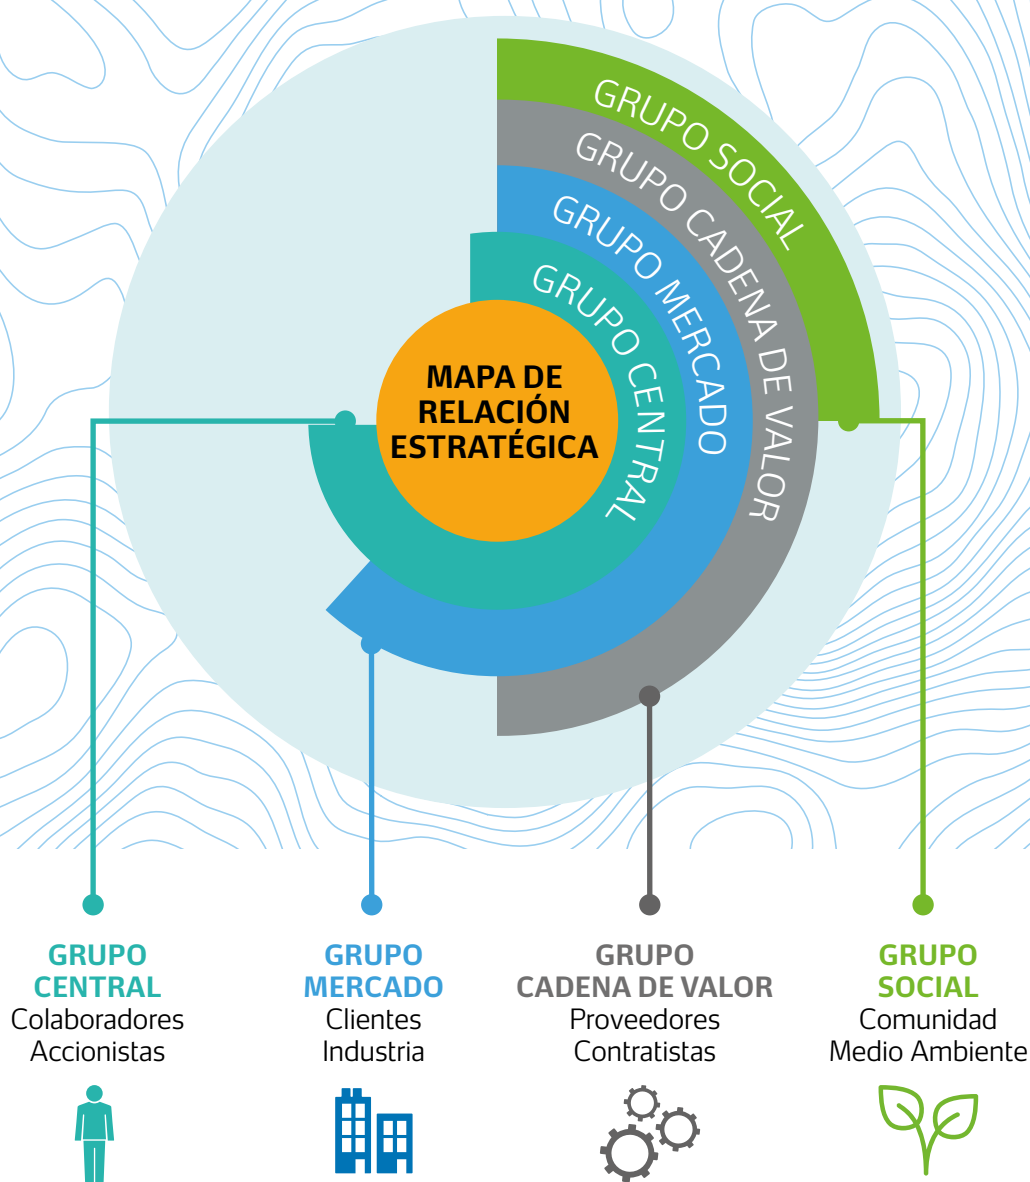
GRUPO SOCIAL
GRUPO CADENA DE VALOR
GRUPO MERCADO
GRUPO CENTRAL
MAPA DE RELACIÓN ESTRATÉGICA

GRUPO CENTRAL
Colaboradores
Accionistas

GRUPO MERCADO
Clientes
Industria

GRUPO CADENA DE VALOR
Proveedores
Contratistas

GRUPO SOCIAL
Comunidad
Medio Ambiente